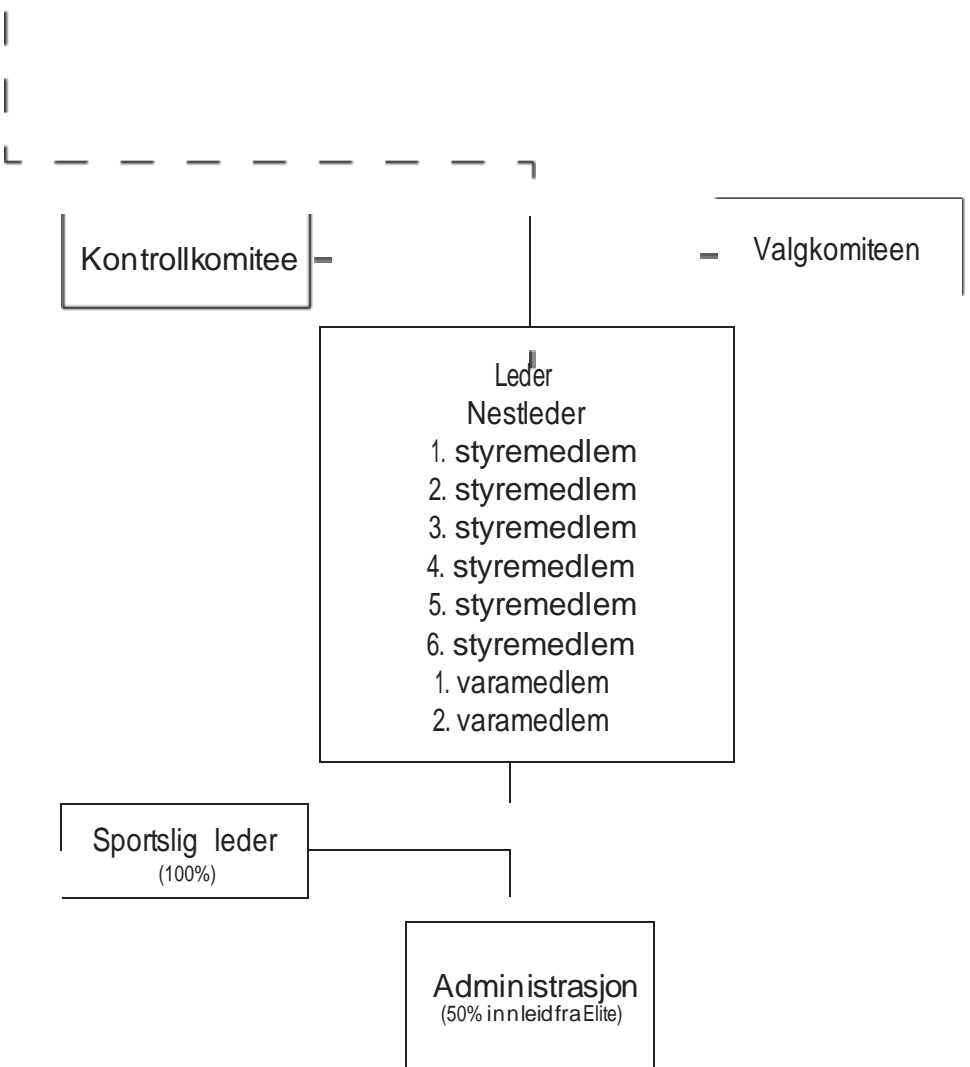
Kontrollkomitee

Valgkomiteen

Leder
Nestleder
1. styremedlem
2. styremedlem
3. styremedlem
4. styremedlem
5. styremedlem
6. styremedlem
1. varamedlem
2. varamedlem

Sportslig leder
(100%)

Administrasjon
(50% innleid fra Elite)